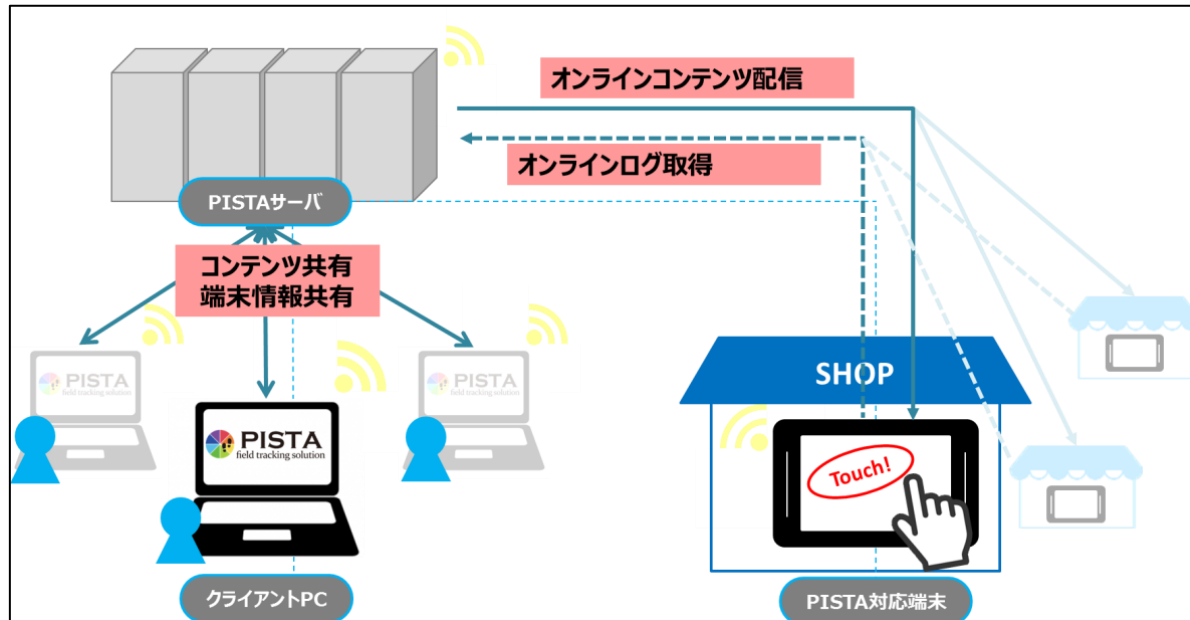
オンラインコンテンツ配信

オンラインログ取得

PISTAサーバ

コンテンツ共有
端末情報共有

PISTA
field tracking solution

PISTA
field tracking solution

PISTA
field tracking solution

SHOP

Touch!

クライアントPC

PISTA対応端末